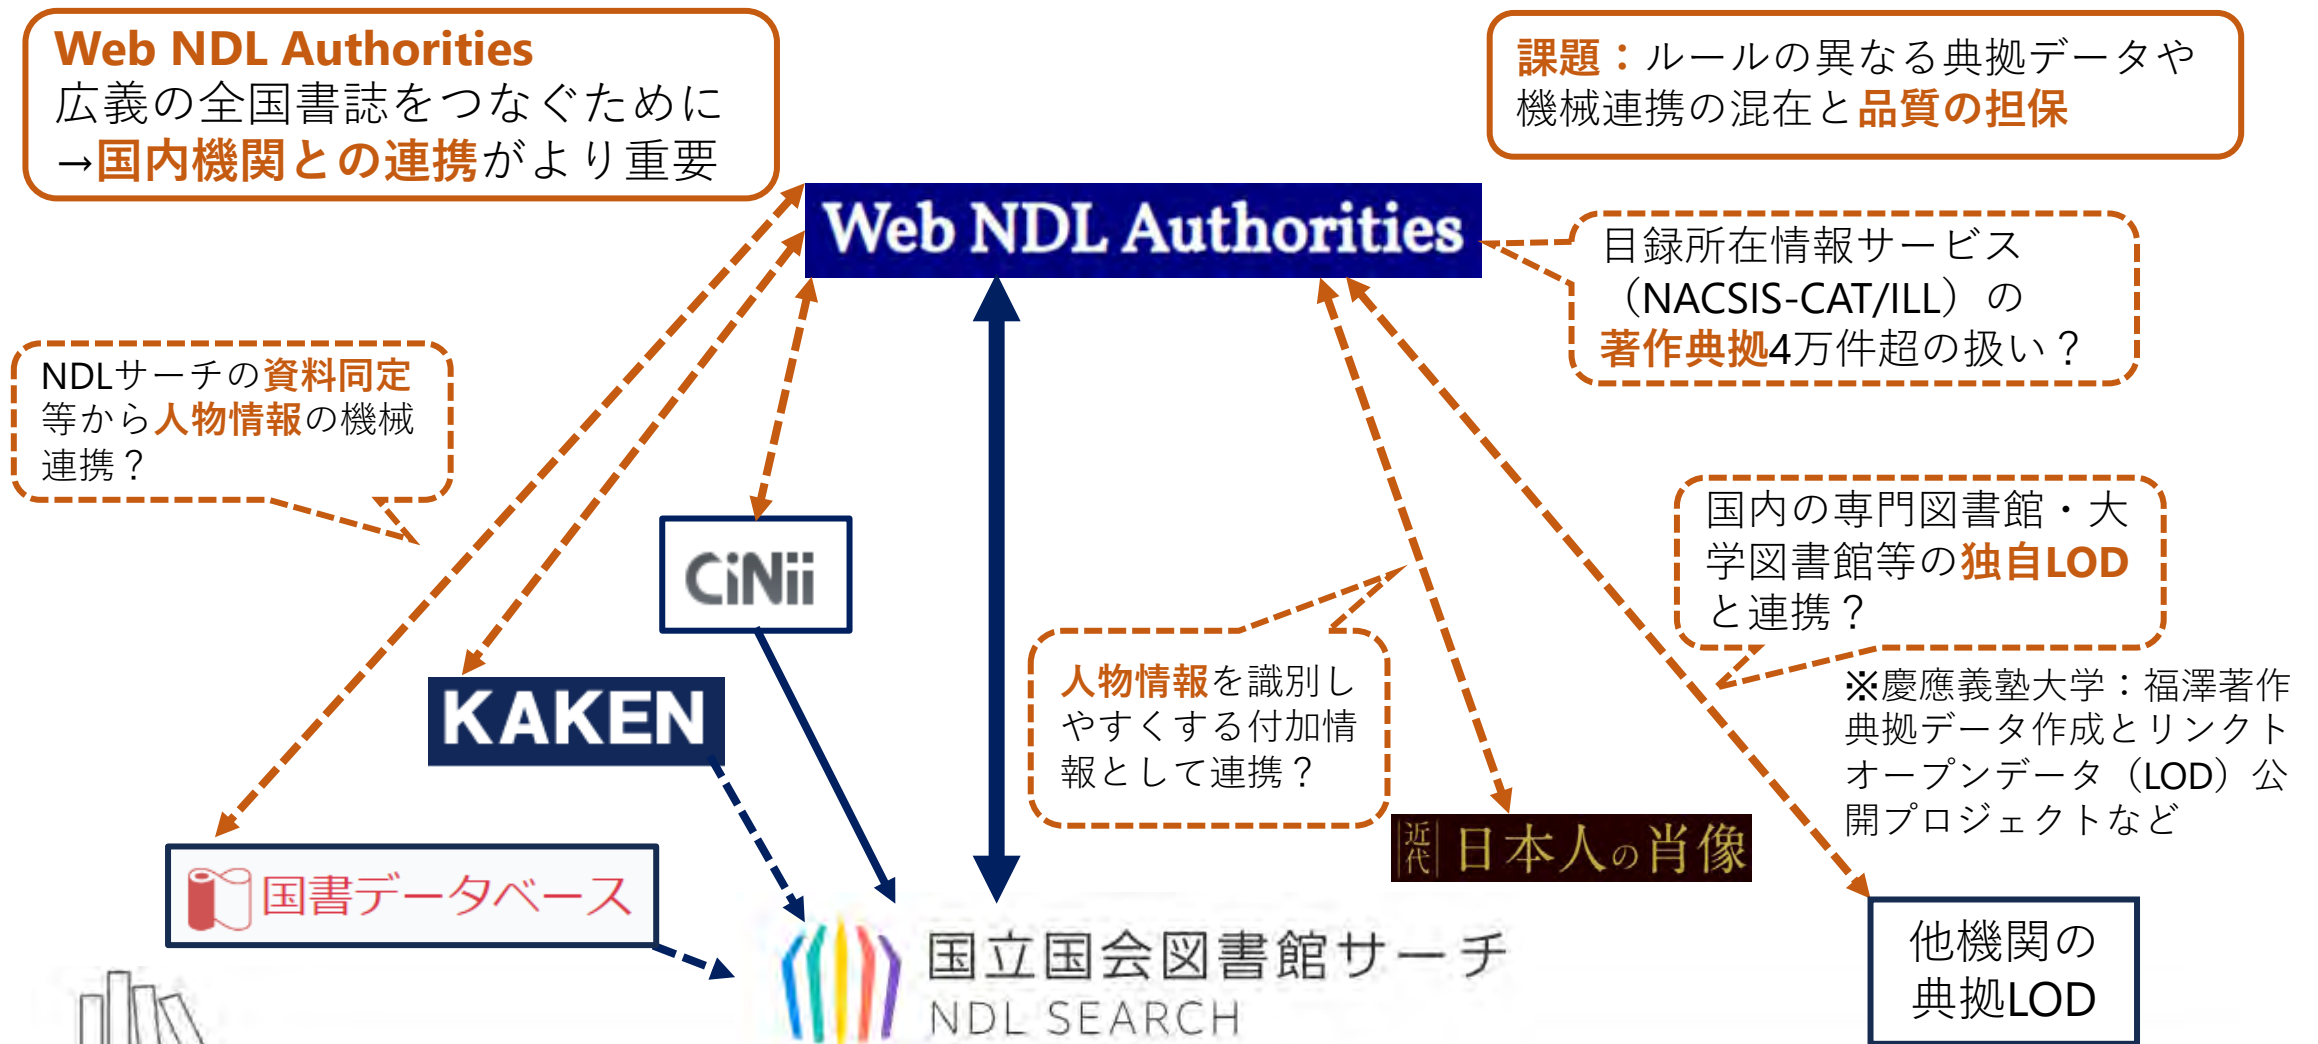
Web NDL Authorities
広義の全国書誌をつなぐために
→国内機関との連携がより重要

課題：ルールの異なる典拠データや機械連携の混在と品質の担保

Web NDL Authorities

目録所在情報サービス（NACSIS-CAT/ILL）の著作典拠4万件超の扱い？

NDLサーチの資料同定等から人物情報の機械連携？

CiNii

KAKEN

国内の専門図書館・大学図書館等の独自LODと連携？

※慶應義塾大学：福澤著作典拠データ作成とリンクトオープンデータ（LOD）公開プロジェクトなど

人物情報を識別しやすくする付加情報として連携？

近代 日本人の肖像

国書データベース

国立国会図書館サーチ
NDL SEARCH

他機関の典拠LOD